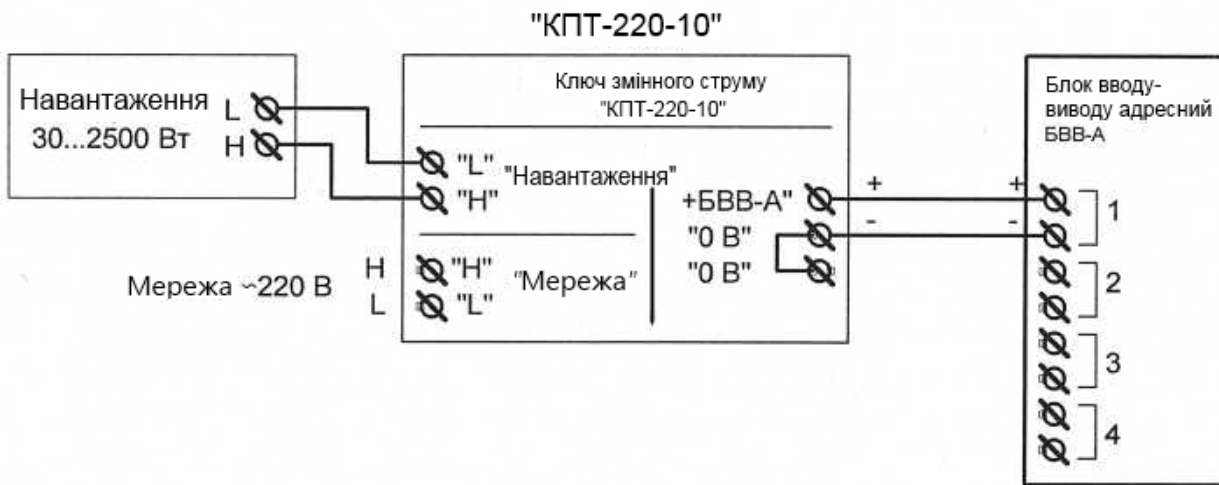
"КПТ-220-10"

Навантаження 30...2500 Вт

L
H

Ключ змінного струму "КПТ-220-10"

"L"
"H"
"Навантаження"

+БВВ-А"
"0 В"
"0 В"

H
L
"H"
"L"
"Мережа"

Мережа ~220 В

+
-
+
-

Блок вводу-виводу адресний БВВ-А

1
2
3
4